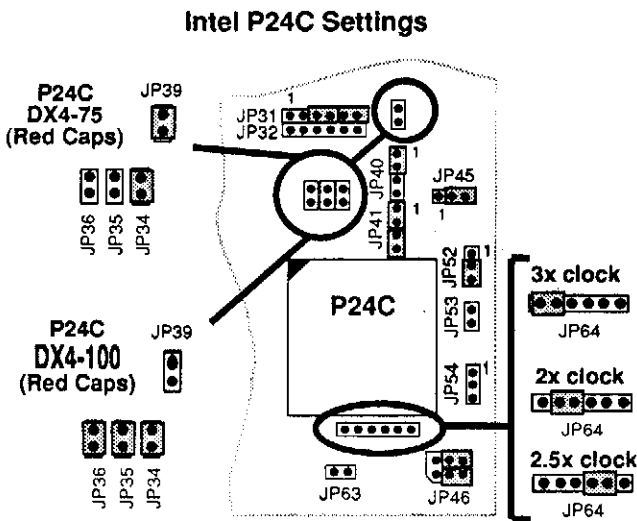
Intel P24C Settings

P24C
DX4-75
(Red Caps)

JP39

JP36 JP35 JP34

P24C
DX4-100
(Red Caps)

JP39

JP36 JP35 JP34

1
JP31
JP32

JP40
1

JP45
1

JP41
1

JP52
1

P24C

JP53

JP54
1

JP63

JP46

3x clock
JP64

2x clock
JP64

2.5x clock
JP64